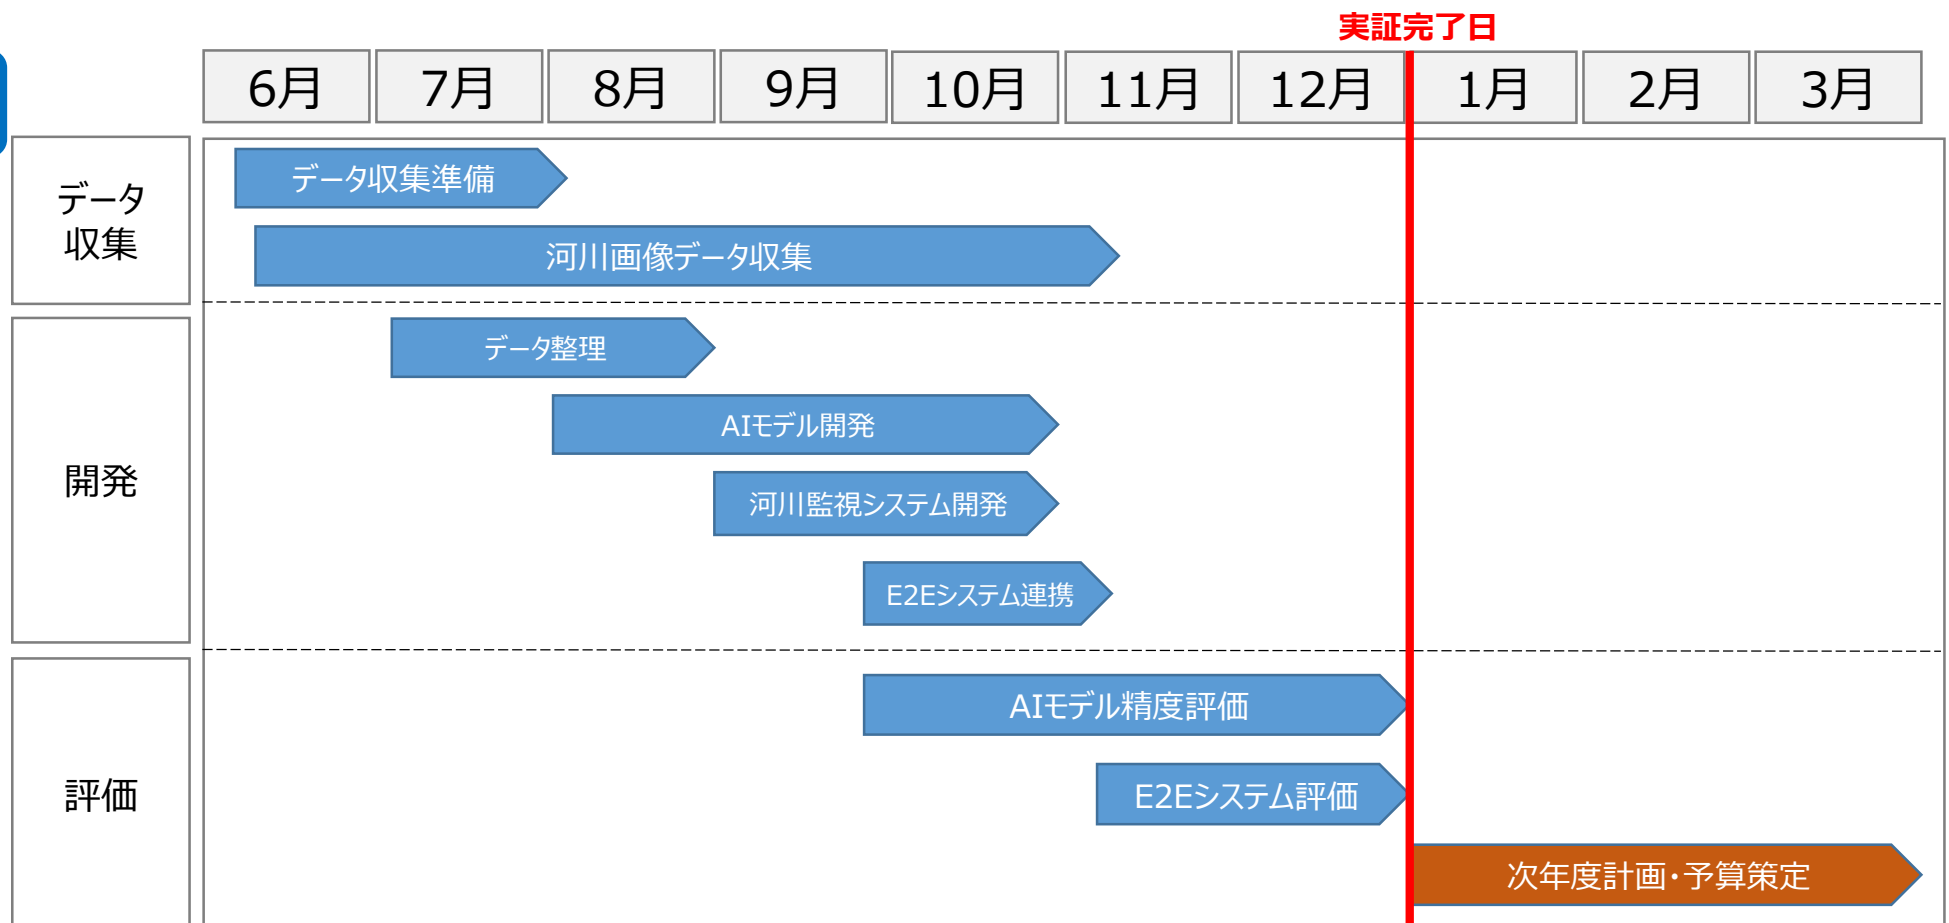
実証完了日

|  | 6月 | 7月 | 8月 | 9月 | 10月 | 11月 | 12月 | 1月 | 2月 | 3月 |
|---|---|---|---|---|---|---|---|---|---|---|

データ収集
データ収集準備
河川画像データ収集

開発
データ整理
AIモデル開発
河川監視システム開発
E2Eシステム連携

評価
AIモデル精度評価
E2Eシステム評価
次年度計画・予算策定